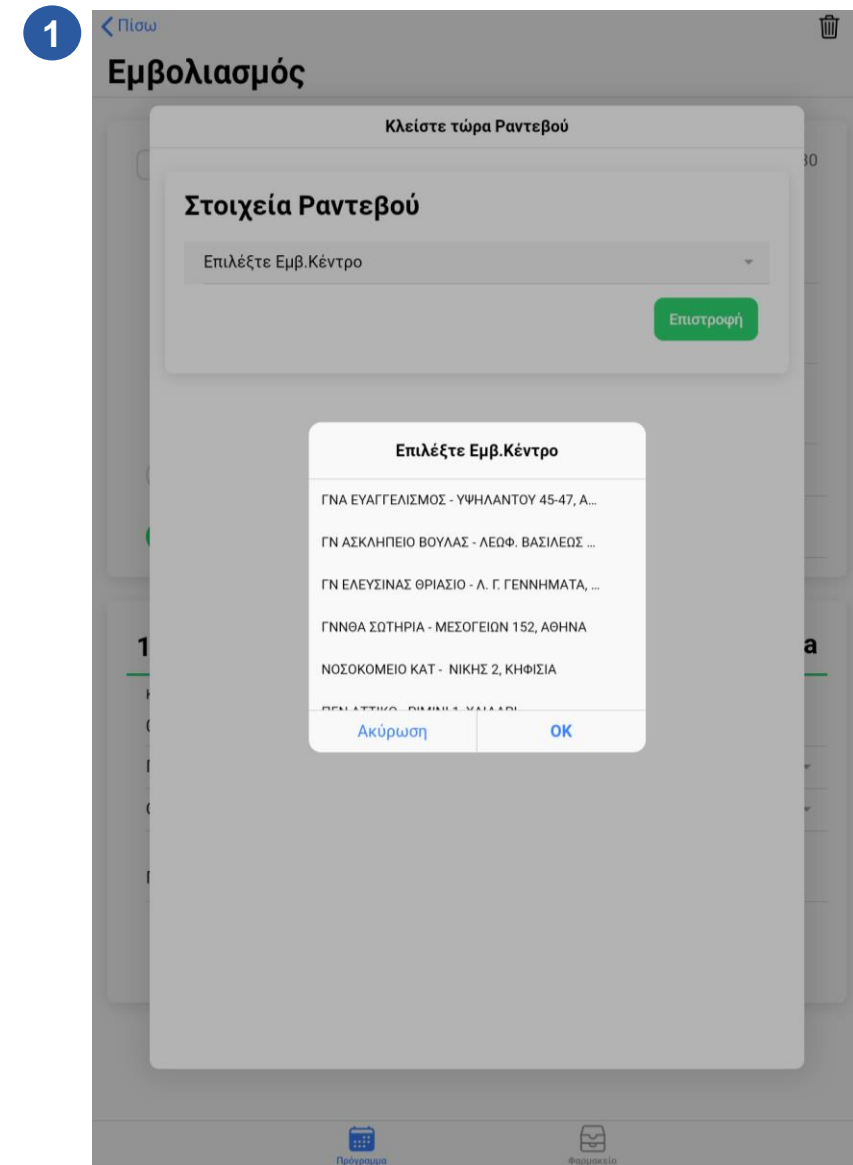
1

Πίσω

Εμβολιασμός

Κλείστε τώρα Ραντεβού

Στοιχεία Ραντεβού

Επιλέξτε Εμβ.Κέντρο

Επιστροφή

Επιλέξτε Εμβ.Κέντρο

ΓΝΑ ΕΥΑΓΓΕΛΙΣΜΟΣ - ΥΨΗΛΑΝΤΟΥ 45-47, Α...

ΓΝ ΑΣΚΛΗΠΕΙΟ ΒΟΥΛΑΣ - ΛΕΩΦ. ΒΑΣΙΛΕΩΣ ...

ΓΝ ΕΛΕΥΣΙΝΑΣ ΘΡΙΑΣΙΟ - Λ. Γ. ΓΕΝΝΗΜΑΤΑ, ...

ΓΝΝΘΑ ΣΩΤΗΡΙΑ - ΜΕΣΟΓΕΙΩΝ 152, ΑΘΗΝΑ

ΝΟΣΟΚΟΜΕΙΟ ΚΑΤ - ΝΙΚΗΣ 2, ΚΗΦΙΣΙΑ

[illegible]

Ακύρωση

OK

Πρόγραμμα

Φαρμακείο